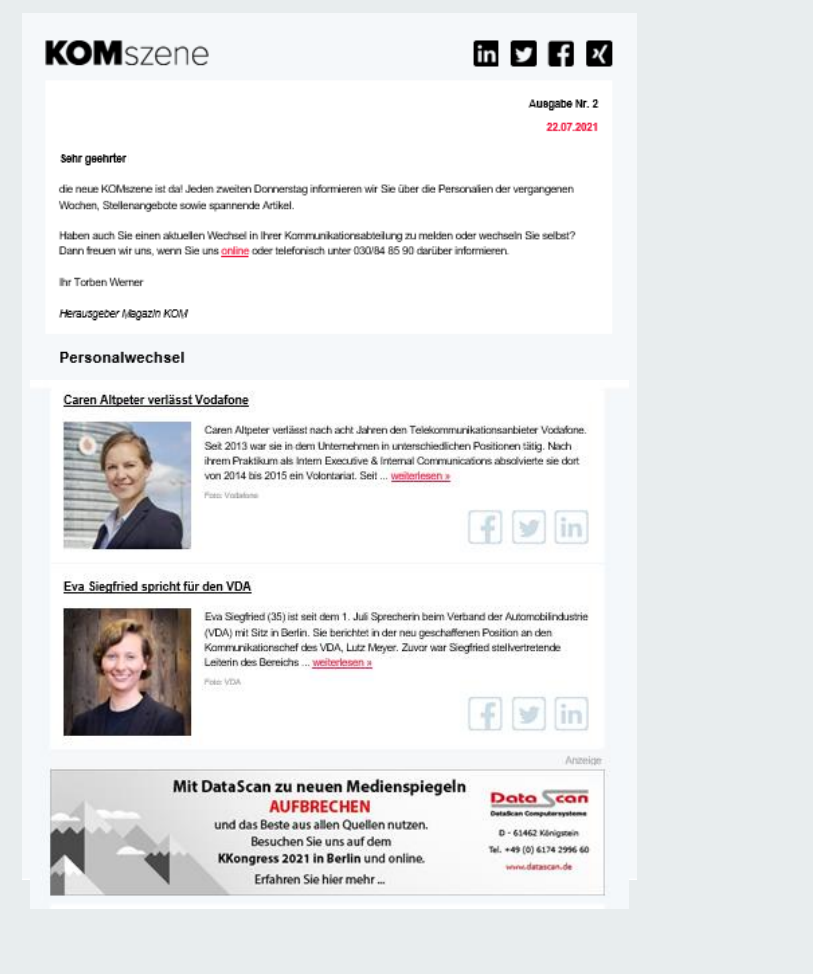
KOMszene

Ausgabe Nr. 2
22.07.2021

Sehr geehrter

die neue KOMszene ist da! Jeden zweiten Donnerstag informieren wir Sie über die Personalien der vergangenen Wochen, Stellenangebote sowie spannende Artikel.

Haben auch Sie einen aktuellen Wechsel in Ihrer Kommunikationsabteilung zu melden oder wechseln Sie selbst? Dann freuen wir uns, wenn Sie uns online oder telefonisch unter 030/84 85 90 darüber informieren.

Ihr Torben Werner

Herausgeber Magazin KOM

Personalwechsel

Caren Altpeter verlässt Vodafone

Caren Altpeter verlässt nach acht Jahren den Telekommunikationsanbieter Vodafone. Seit 2013 war sie in dem Unternehmen in unterschiedlichen Positionen tätig. Nach ihrem Praktikum als Intern Executive & Internal Communications absolvierte sie dort von 2014 bis 2015 ein Volontariat. Seit ... weiterlesen »

Foto: Vodafone

Eva Siegfried spricht für den VDA

Eva Siegfried (35) ist seit dem 1. Juli Sprecherin beim Verband der Automobilindustrie (VDA) mit Sitz in Berlin. Sie berichtet in der neu geschaffenen Position an den Kommunikationschef des VDA, Lutz Meyer. Zuvor war Siegfried stellvertretende Leiterin des Bereichs ... weiterlesen »

Foto: VDA

Anzeige

Mit DataScan zu neuen Medienspiegeln
AUFBRECHEN
und das Beste aus allen Quellen nutzen.
Besuchen Sie uns auf dem
KKongress 2021 in Berlin und online.
Erfahren Sie hier mehr ...

Data Scan
DataScan Computersysteme
D - 61462 Königstein
Tel. +49 (0) 6174 2996 60
www.datascan.de